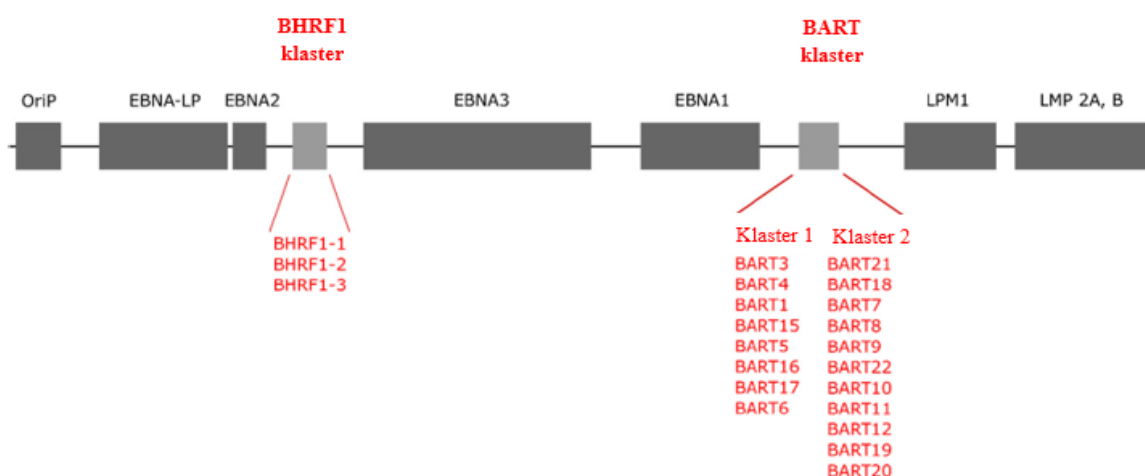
BHRF1
klaster

BART
klaster

OriP

EBNA-LP

EBNA2

EBNA3

EBNA1

LPM1

LMP 2A, B

BHRF1-1
BHRF1-2
BHRF1-3

Klaster 1

BART3
BART4
BART1
BART15
BART5
BART16
BART17
BART6

Klaster 2

BART21
BART18
BART7
BART8
BART9
BART22
BART10
BART11
BART12
BART19
BART20